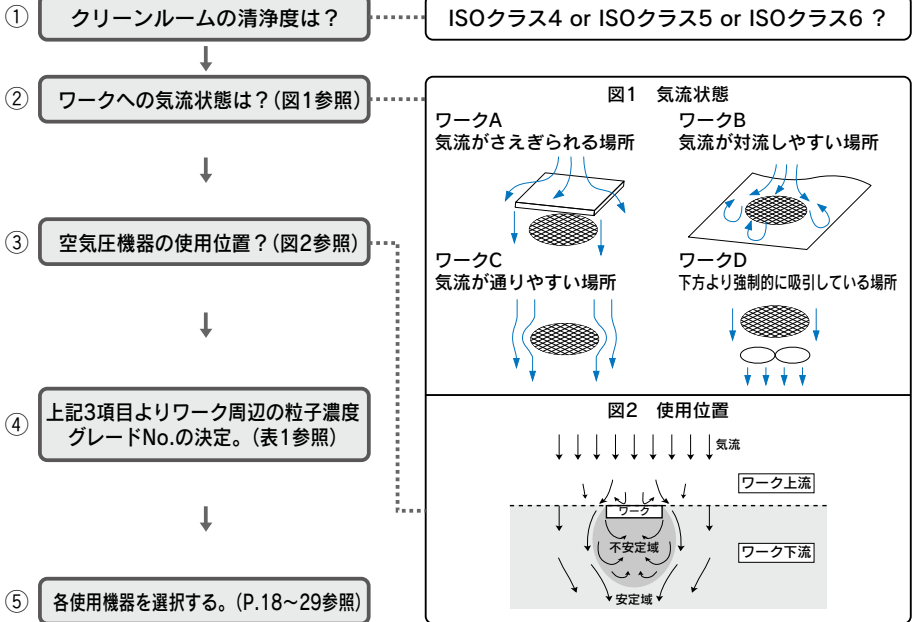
① クリーンルームの清浄度は？

ISOクラス4 or ISOクラス5 or ISOクラス6 ？

② ワークへの気流状態は？(図1参照)

③ 空気圧機器の使用位置？(図2参照)

④ 上記3項目よりワーク周辺の粒子濃度グレードNo.の決定。(表1参照)

⑤ 各使用機器を選択する。(P.18～29参照)

図1 気流状態

ワークA
気流がさえぎられる場所

ワークB
気流が対流しやすい場所

ワークC
気流が通りやすい場所

ワークD
下方より強制的に吸引している場所

図2 使用位置

気流

ワーク上流

ワーク

不安定域

ワーク下流

安定域